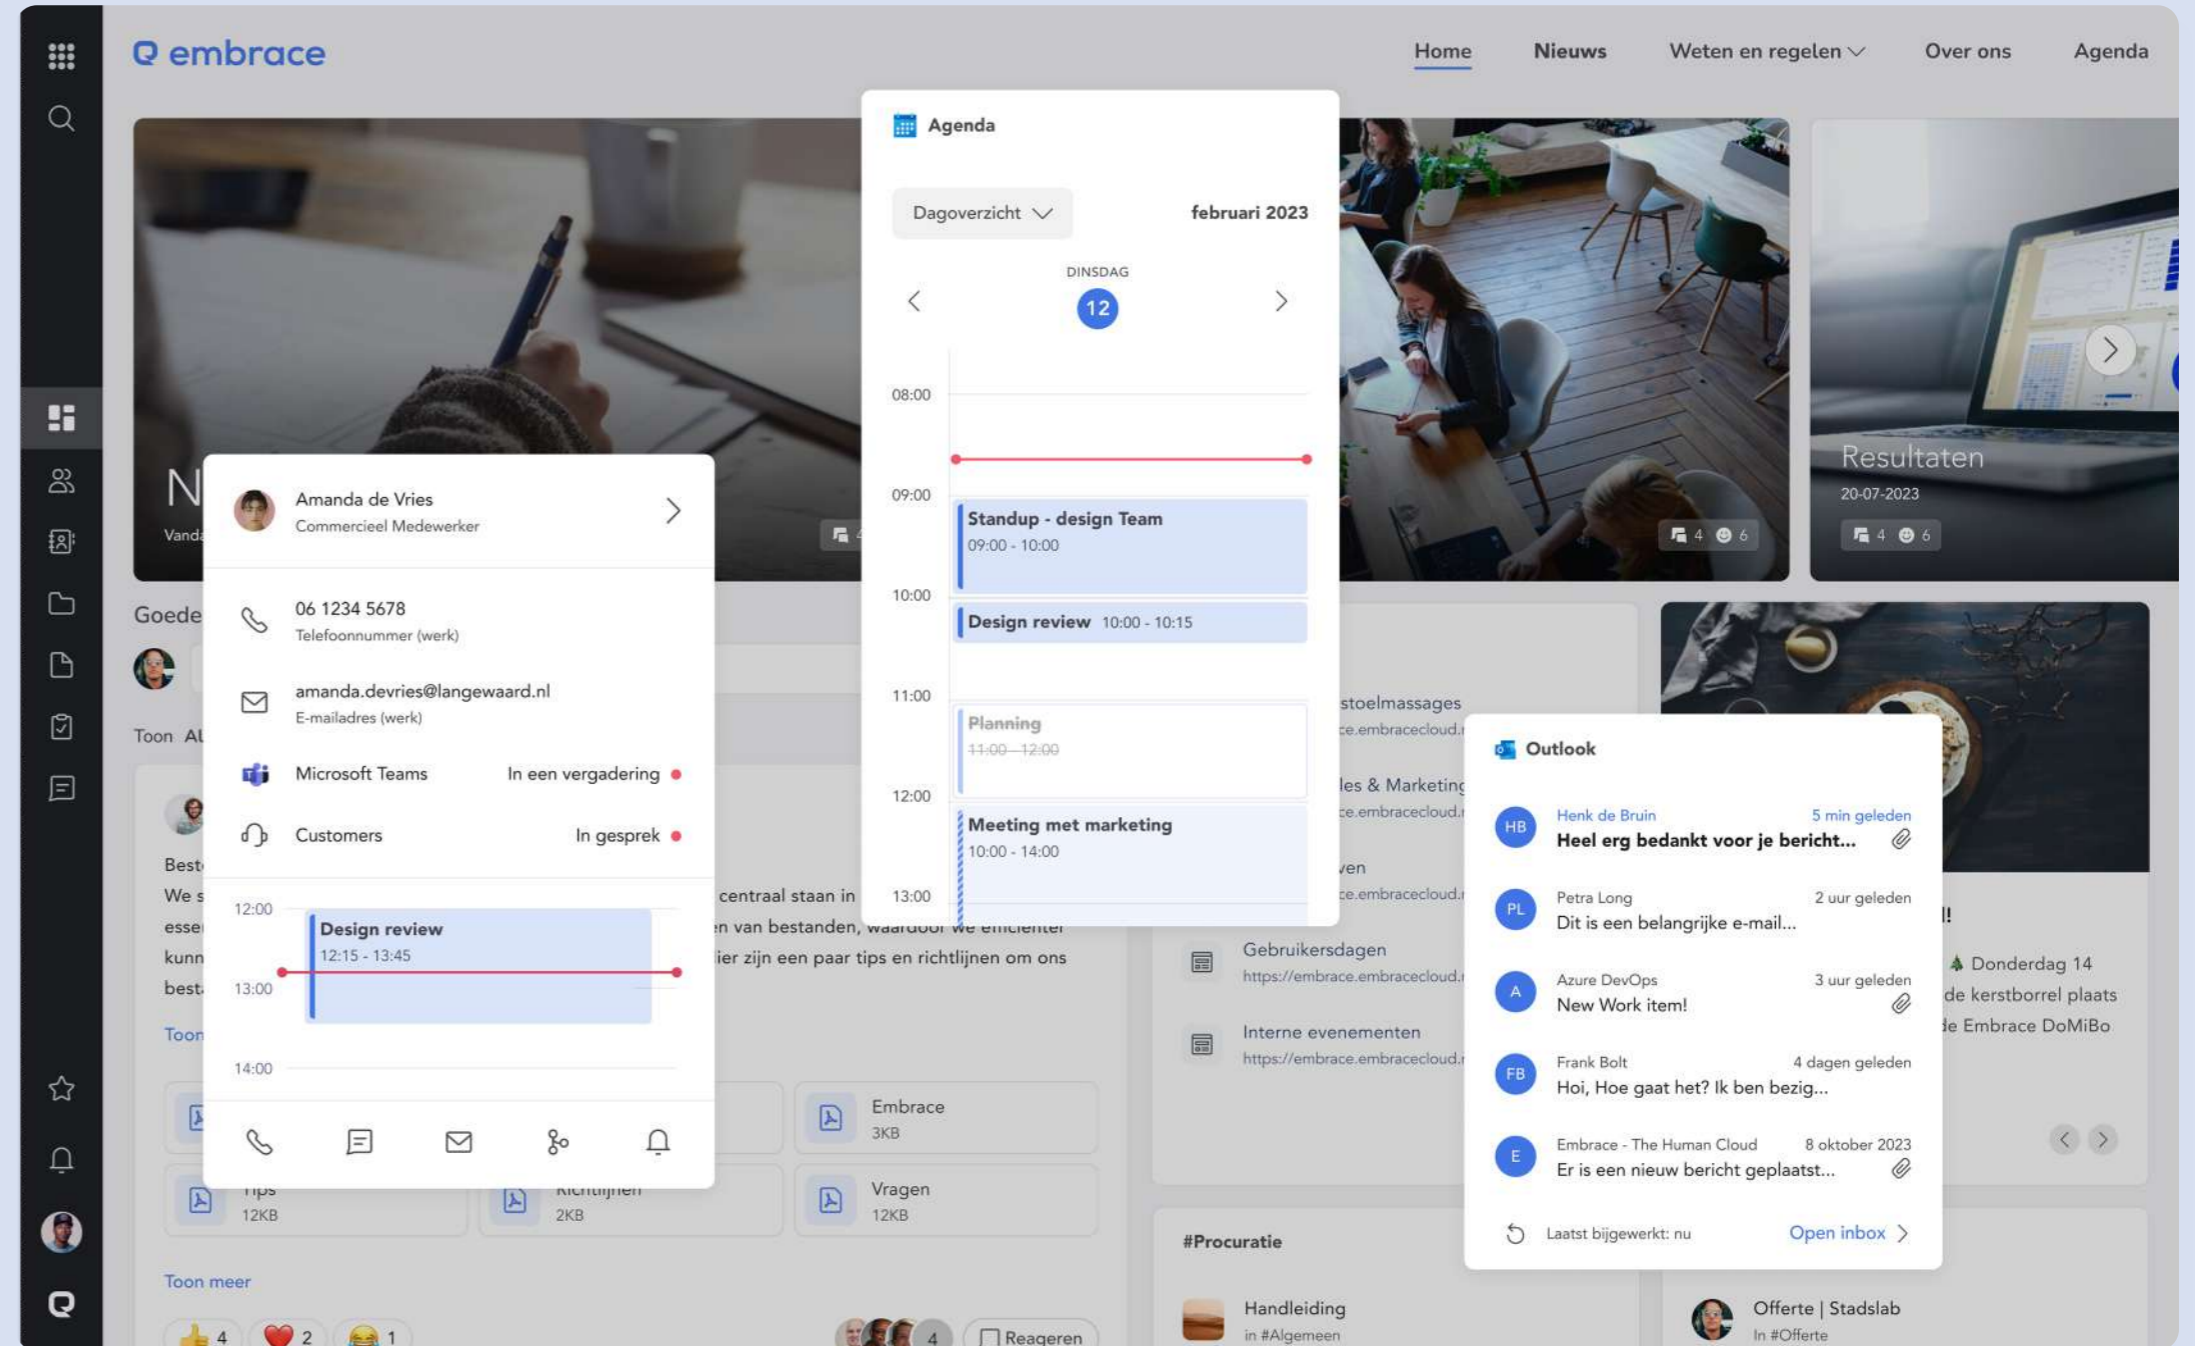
embrace

Home Nieuws Weten en regelen Over ons Agenda

Agenda

Dagoverzicht febuari 2023

DINSDAG
12

08:00
09:00
Standup - design Team
09:00 - 10:00
10:00
Design review 10:00 - 10:15
11:00
Planning
11:00 - 12:00
12:00
Meeting met marketing
10:00 - 14:00
13:00

Resultaten
20-07-2023
4 6

4 6

Amanda de Vries
Commercieel Medewerker

06 1234 5678
Telefoonnummer (werk)

amanda.devries@langewaard.nl
E-mailadres (werk)

Microsoft Teams In een vergadering

Customers In gesprek

12:00
Design review
12:15 - 13:45
13:00
14:00

N
Vand

Goede

Toon Al

Best
We s centraal staan in
esse n van bestanden, waardoor we efficiënter
kunn ier zijn een paar tips en richtlijnen om ons
best

Toon

Embrace
3KB

Tips
12KB

Richtlijnen
2KB

Vragen
12KB

Toon meer

4 2 1

4 Reageren

stoelmassages
ce.embracecloud.

les & Marketing
ce.embracecloud.

ven
ce.embracecloud.

Gebruikersdagen
https://embrace.embracecloud.

Interne evenementen
https://embrace.embracecloud.

Outlook

HB Henk de Bruin 5 min geleden
Heel erg bedankt voor je bericht...

PL Petra Long 2 uur geleden
Dit is een belangrijke e-mail...

A Azure DevOps 3 uur geleden
New Work item!

FB Frank Bolt 4 dagen geleden
Hoi, Hoe gaat het? Ik ben bezig...

E Embrace - The Human Cloud 8 oktober 2023
Er is een nieuw bericht geplaatst...

Laatst bijgewerkt: nu Open inbox

!!
Donderdag 14
de kerstborrel plaats
de Embrace DoMiBo

#Procuratie

Handleiding
In #Algemeen

Offerte | Stadslab
In #Offerte